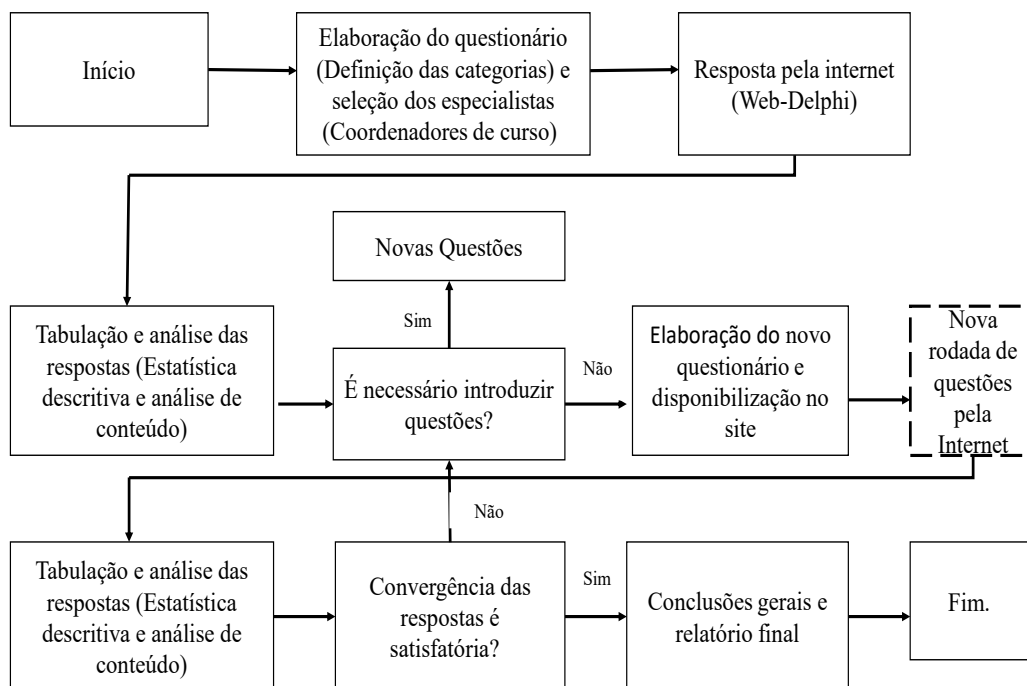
Início

Elaboração do questionário (Definição das categorias) e seleção dos especialistas (Coordenadores de curso)

Resposta pela internet (Web-Delphi)

Novas Questões

Sim

Tabulação e análise das respostas (Estatística descritiva e análise de conteúdo)

É necessário introduzir questões?

Não

Elaboração do novo questionário e disponibilização no site

Nova rodada de questões pela Internet

Não

Tabulação e análise das respostas (Estatística descritiva e análise de conteúdo)

Convergência das respostas é satisfatória?

Sim

Conclusões gerais e relatório final

Fim.